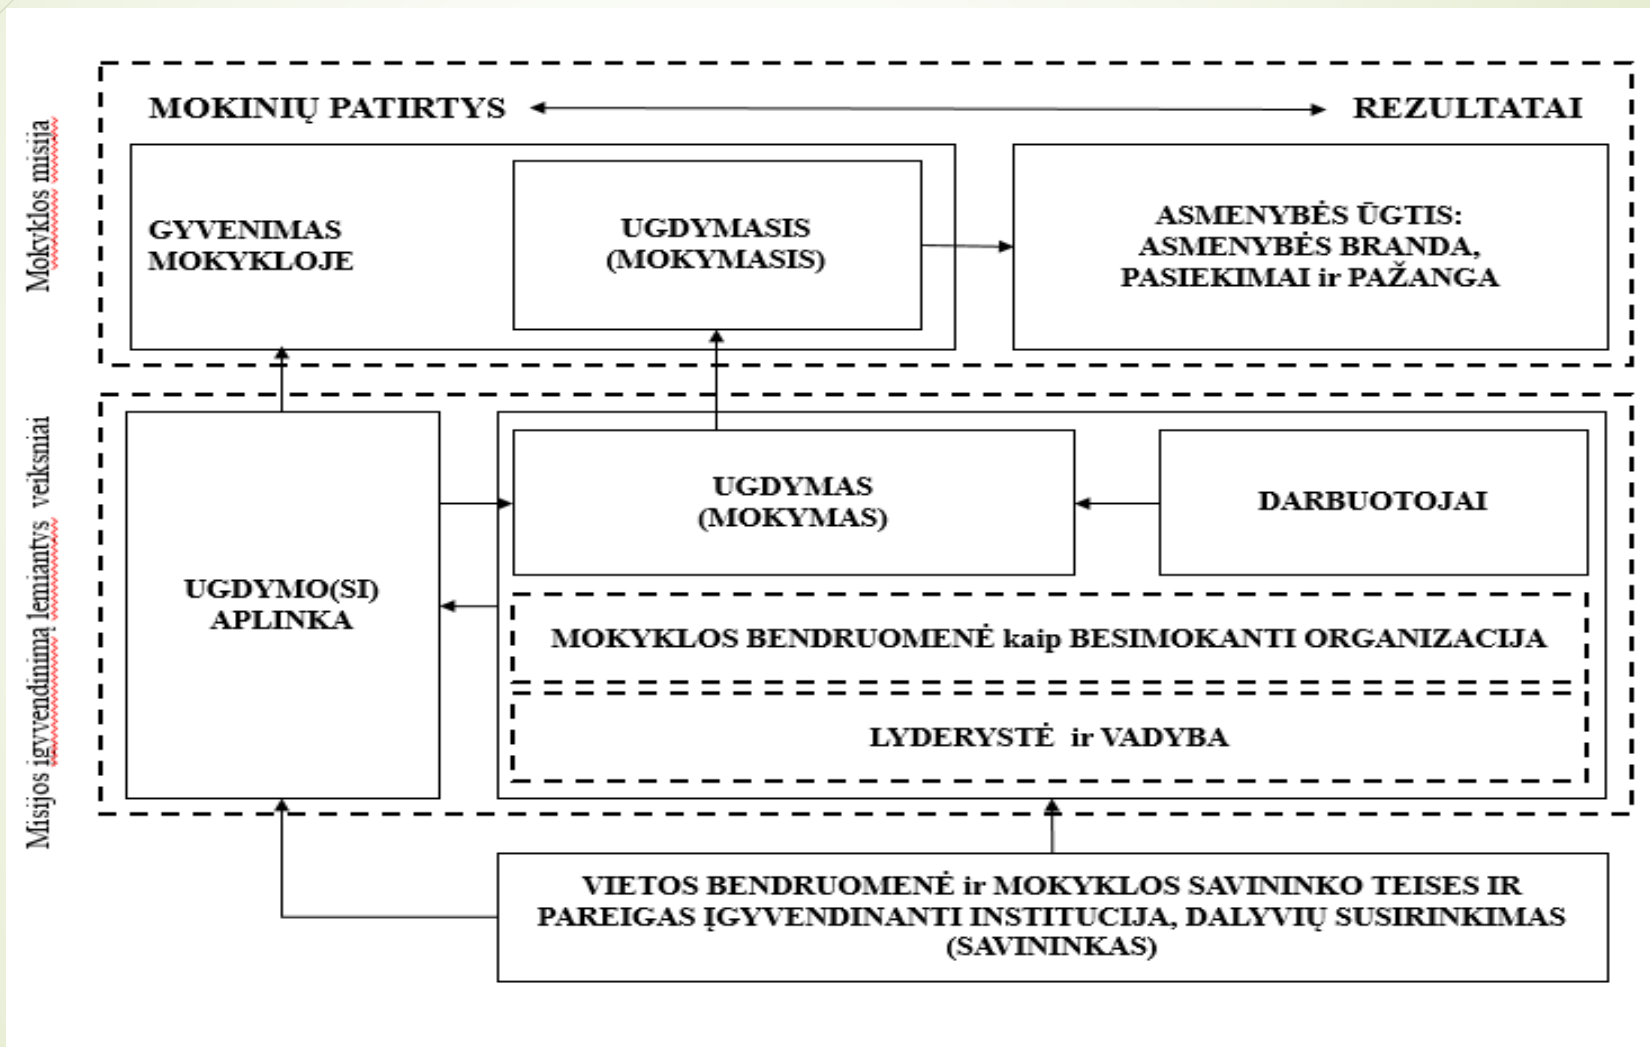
Mokyklos misija

MOKINIŲ PATIRTYS

REZULTATAI

GYVENIMAS MOKYKLOJE

UGDYMASIS (MOKYMASIS)

ASMENYBĖS ŪGTIS: ASMENYBĖS BRANDA, PASIEKIMAI ir PAŽANGA

Misijos įgyvendinimą lemiantys veiksniai

UGDYMO(SI) APLINKA

UGDYMAS (MOKYMAS)

DARBUOTOJAI

MOKYKLOS BENDRUOMENĖ kaip BESIMOKANTI ORGANIZACIJA

LYDERYSTĖ ir VADYBA

VIETOS BENDRUOMENĖ ir MOKYKLOS SAVININKO TEISES IR PAREIGAS ĮGYVENDINANTI INSTITUCIJA, DALYVIŲ SUSIRINKIMAS (SAVININKAS)